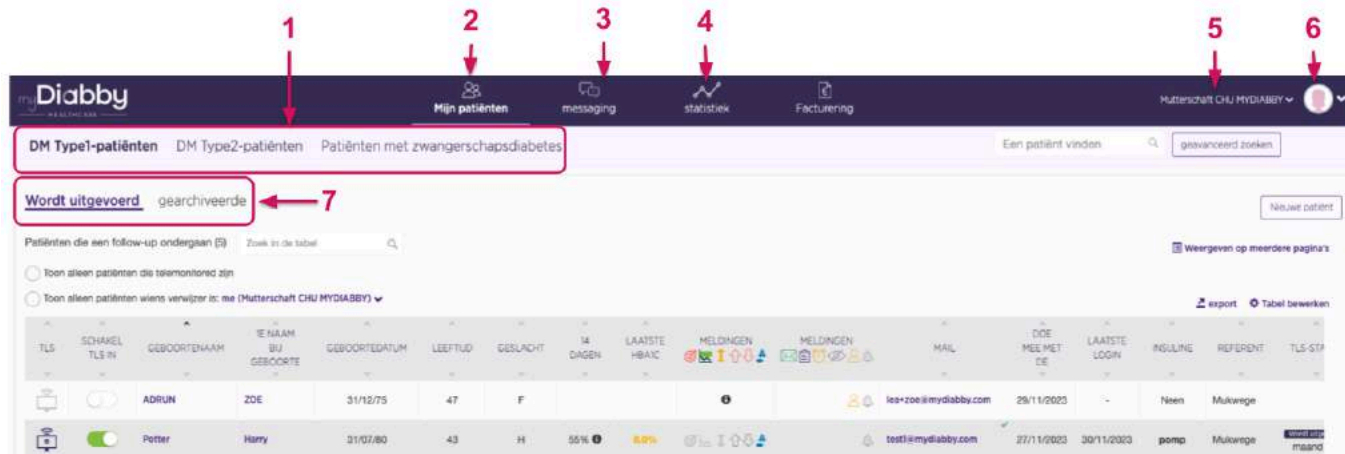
1 2 3 4 5 6

myDiabby HEALTHCARE

Mijn patiënten messaging statistiek Facturering

Mutterschaft CHU MYDIABBY

DM Type1-patiënten DM Type2-patiënten Patiënten met zwangerschapsdiabetes

Een patiënt vinden geavanceerd zoeken

Wordt uitgevoerd gearchiveerde 7

Nieuwe patiënt

Patiënten die een follow-up ondergaan (5) Zoek in de tabel

Weergeven op meerdere pagina's

Toon alleen patiënten die telemonitored zijn

Toon alleen patiënten wiens verwijzer is: me (Mutterschaft CHU MYDIABBY)

export Tabel bewerken

| TLS | SCHAKEL TLS IN | GEBOORTENAAM | E NAAM BIJ GEBOORTE | GEBOORTEDATUM | LEEFTIJD | GESLACHT | 14 DAGEN | LAATSTE HBA1C | MELDINGEN | MELDINGEN | MAIL | DOE MEE MET DE | LAATSTE LOGIN | INSULINE | REFERENT | TLS-STA |
|---|---|---|---|---|---|---|---|---|---|---|---|---|---|---|---|---|
| | | ADRUN | ZOE | 31/12/75 | 47 | F | | | | | lea+zoe@mydiabby.com | 29/11/2023 | - | Neen | Mukwege | |
| | | Potter | Harry | 31/07/80 | 43 | H | 55% | 8.0% | | | test1@mydiabby.com | 27/11/2023 | 30/11/2023 | pomp | Mukwege | maand |